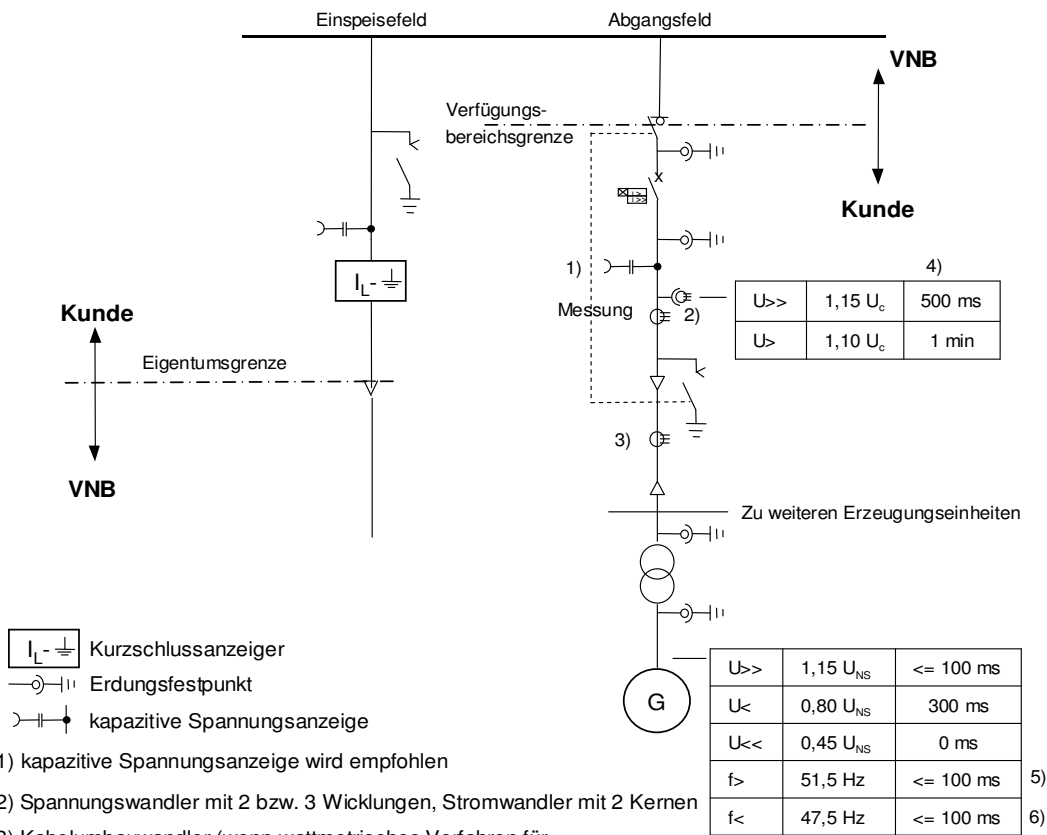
Einspeisefeld

Abgangsfeld

VNB

Verfügungsbereichsgrenze

Kunde

$I_L$- ⏚

1)

Messung

2)

4)

| U>> | 1,15 $U_c$ | 500 ms |
|---|---|---|
| U> | 1,10 $U_c$ | 1 min |

Kunde

Eigentumsgrenze

VNB

3)

Zu weiteren Erzeugungseinheiten

G

| U>> | 1,15 $U_{NS}$ | <= 100 ms |  |
|---|---|---|---|
| U< | 0,80 $U_{NS}$ | 300 ms |  |
| U<< | 0,45 $U_{NS}$ | 0 ms |  |
| f> | 51,5 Hz | <= 100 ms | 5) |
| f< | 47,5 Hz | <= 100 ms | 6) |

$I_L$- ⏚ Kurzschlussanzeiger

Erdungsfestpunkt

kapazitive Spannungsanzeige

1) kapazitive Spannungsanzeige wird empfohlen

2) Spannungswandler mit 2 bzw. 3 Wicklungen, Stromwandler mit 2 Kernen

3) Kabelumbauwandler (wenn wattmetrisches Verfahren für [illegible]